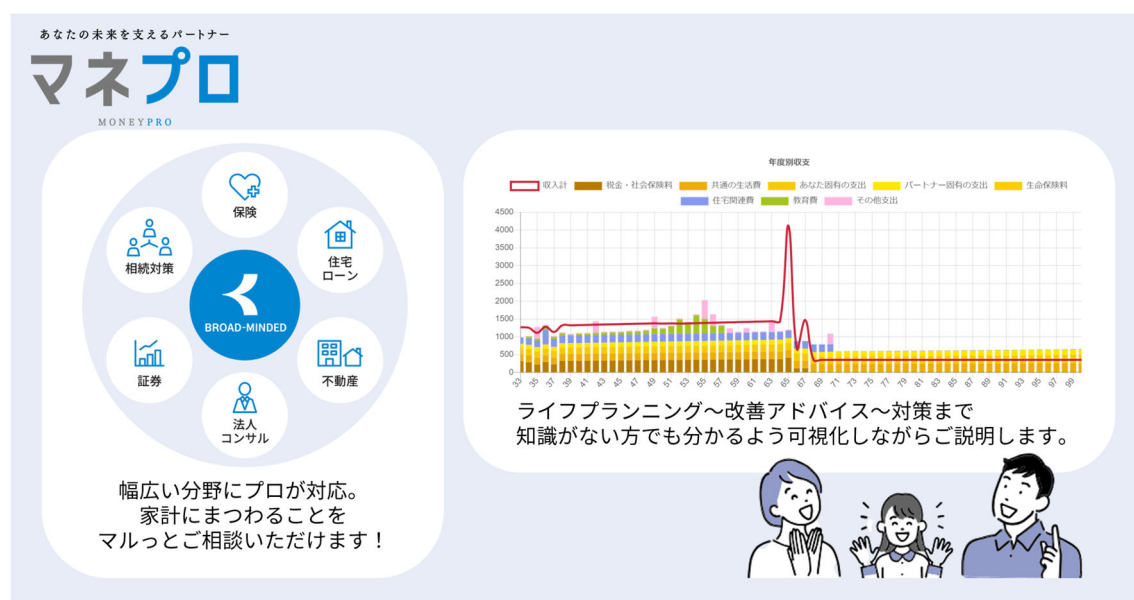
あなたの未来を支えるパートナー
マネプロ
MONEYPRO

保険
住宅ローン
不動産
法人コンサル
証券
相続対策
BROAD-MINDED

幅広い分野にプロが対応。
家計にまつわることを
マルっとご相談いただけます！

年度別収支

収入計　税金・社会保険料　共通の生活費　あなた固有の支出　パートナー固有の支出　生命保険料　住宅関連費　教育費　その他支出

4500
4000
3500
3000
2500
2000
1500
1000
500
0

33 35 37 39 41 43 45 47 49 51 53 55 57 59 61 63 65 67 69 71 73 75 77 79 81 83 85 87 89 91 93 95 97 99

ライフプランニング～改善アドバイス～対策まで
知識がない方でも分かるよう可視化しながらご説明します。